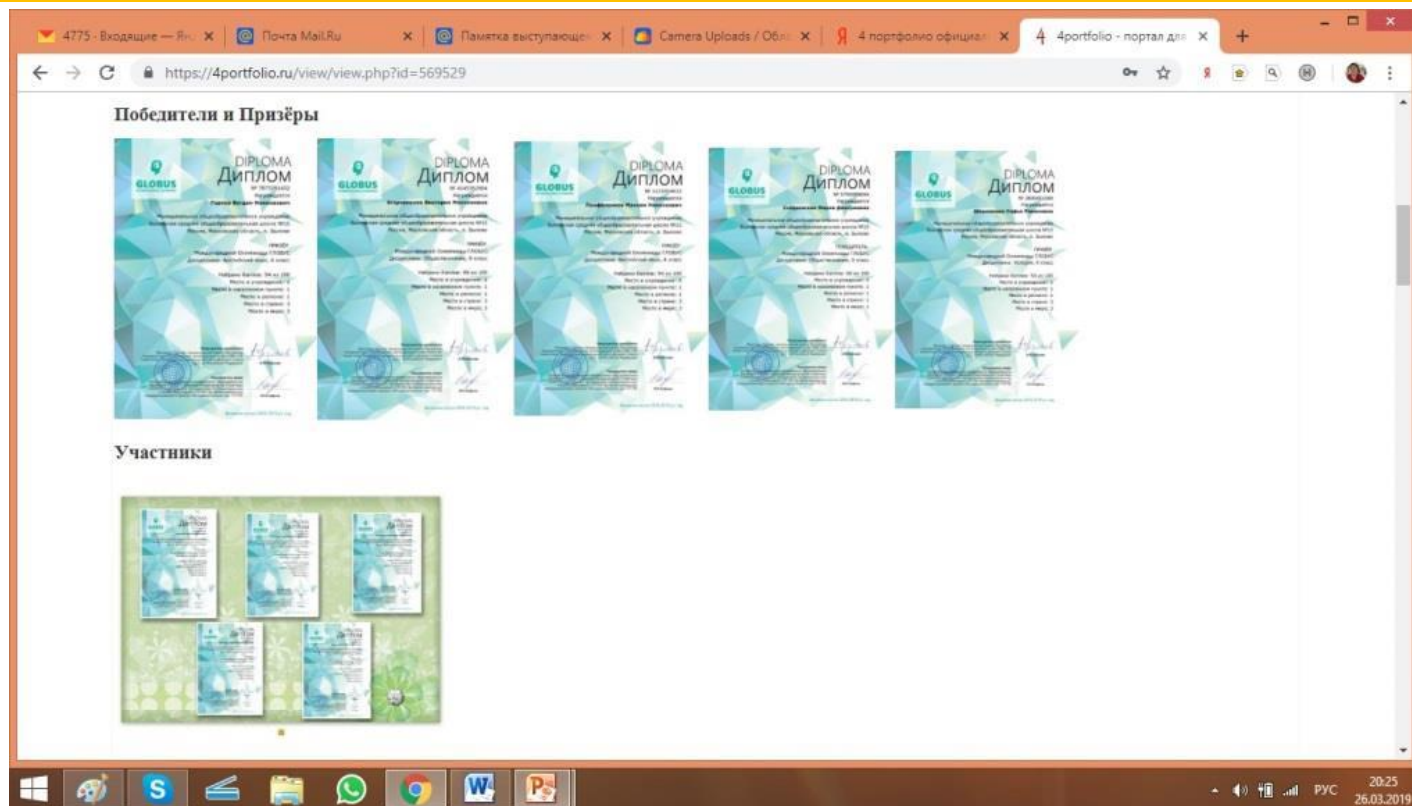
4775 - Входящие — Ян | Почта Mail.Ru | Памятка выступающе | Camera Uploads / Обл | 4 портфолио официал | 4portfolio - портал для

https://4portfolio.ru/view/view.php?id=569529

Победители и Призёры

GLOBUS DIPLOMA Диплом

GLOBUS DIPLOMA Диплом

GLOBUS DIPLOMA Диплом

GLOBUS DIPLOMA Диплом

GLOBUS DIPLOMA Диплом

Участники

РУС 20:25 26.03.2019